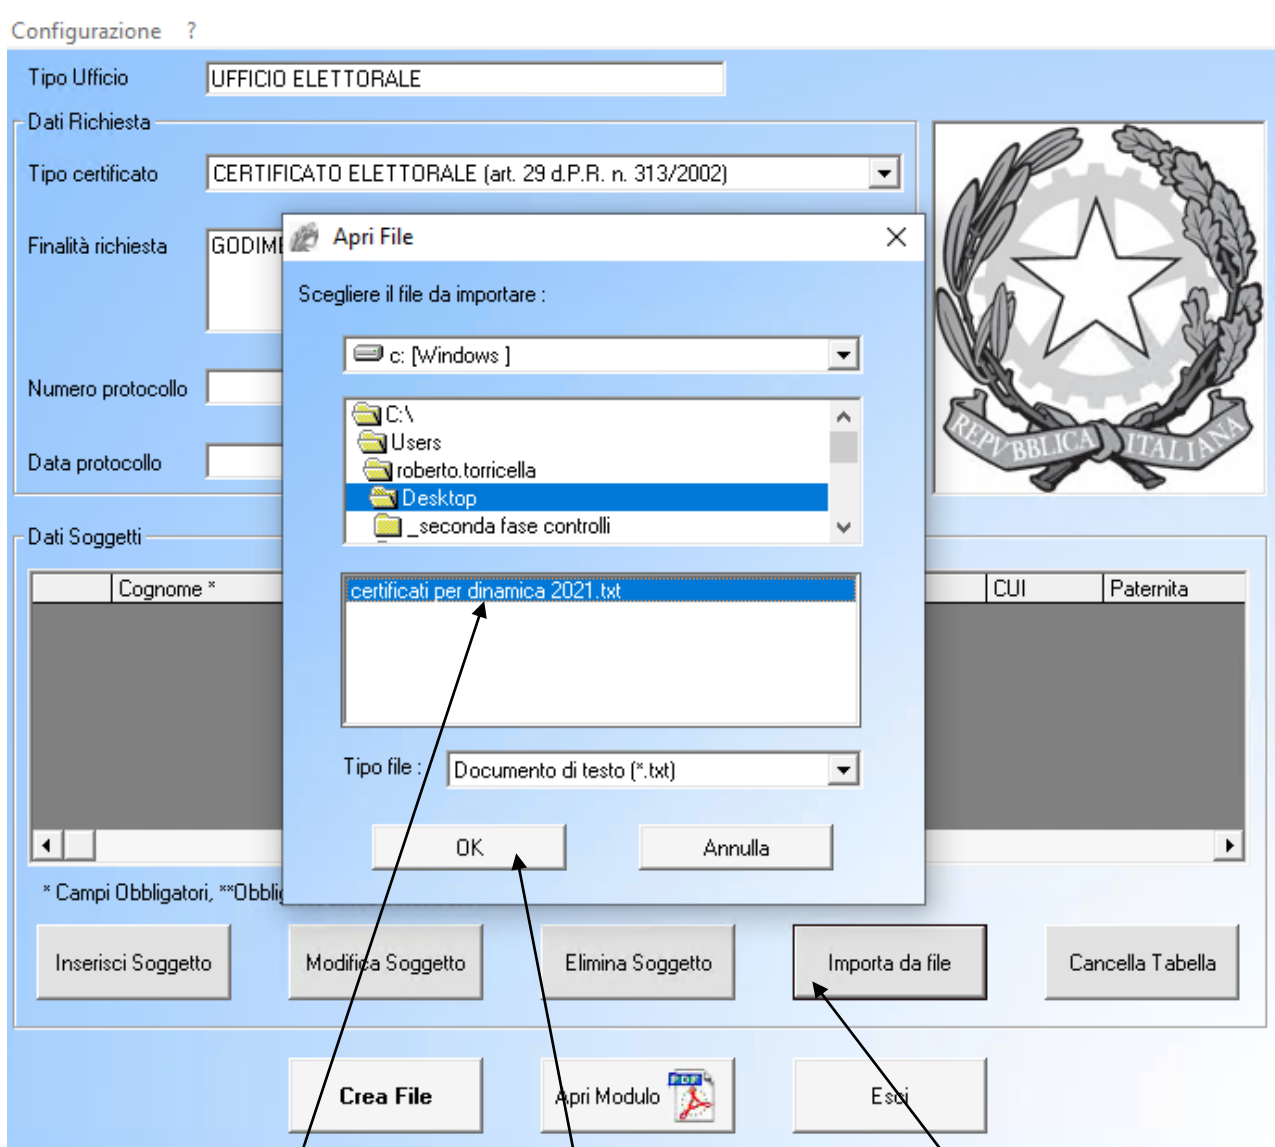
Configurazione ?

Tipo Ufficio UFFICIO ELETTORALE

Dati Richiesta

Tipo certificato CERTIFICATO ELETTORALE (art. 29 d.P.R. n. 313/2002)

Finalità richiesta GODIMI

Numero protocollo

Data protocollo

REPVBBLICA ITALIANA

Apri File

Scegliere il file da importare :

c: [Windows ]

C:\
Users
roberto.torricella
Desktop
_seconda fase controlli

certificati per dinamica 2021.txt

Tipo file : Documento di testo (*.txt)

OK Annulla

Dati Soggetti

| | Cognome * | CUI | Paternita |
|---|---|---|---|

* Campi Obbligatori, **Obblig

Inserisci Soggetto Modifica Soggetto Elimina Soggetto Importa da file Cancella Tabella

Crea File Apri Modulo PDF Esci